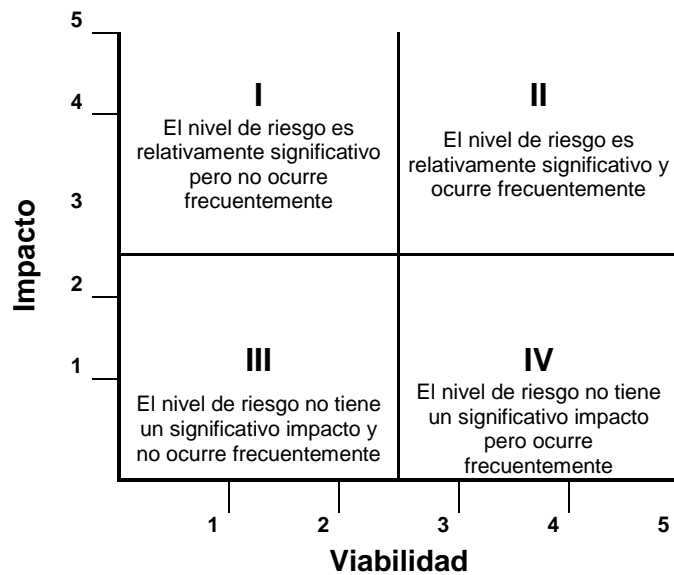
5

4

3

2

1

Impacto

I
El nivel de riesgo es relativamente significativo pero no ocurre frecuentemente

II
El nivel de riesgo es relativamente significativo y ocurre frecuentemente

III
El nivel de riesgo no tiene un significativo impacto y no ocurre frecuentemente

IV
El nivel de riesgo no tiene un significativo impacto pero ocurre frecuentemente

1 2 3 4 5

Viabilidad